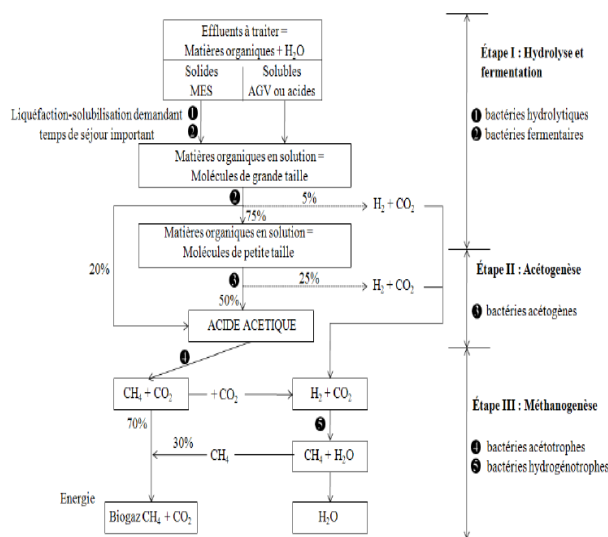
Effluents à traiter = Matières organiques + $H_2O$

Solides MES

Solubles AGV ou acides

Liquéfaction-solubilisation demandant temps de séjour important

❶

❷

Matières organiques en solution = Molécules de grande taille

❷

5%

$H_2 + CO_2$

75%

Matières organiques en solution = Molécules de petite taille

20%

❸

25%

$H_2 + CO_2$

50%

ACIDE ACETIQUE

❹

$CH_4 + CO_2$

$+ CO_2$

$H_2 + CO_2$

70%

30%

❺

$CH_4$

$CH_4 + H_2O$

Energie

Biogaz $CH_4 + CO_2$

$H_2O$

Étape I : Hydrolyse et fermentation

❶ bactéries hydrolytiques

❷ bactéries fermentaires

Étape II : Acétogenèse

❸ bactéries acétogènes

Étape III : Méthanogenèse

❹ bactéries acétotrophes

❺ bactéries hydrogénotrophes